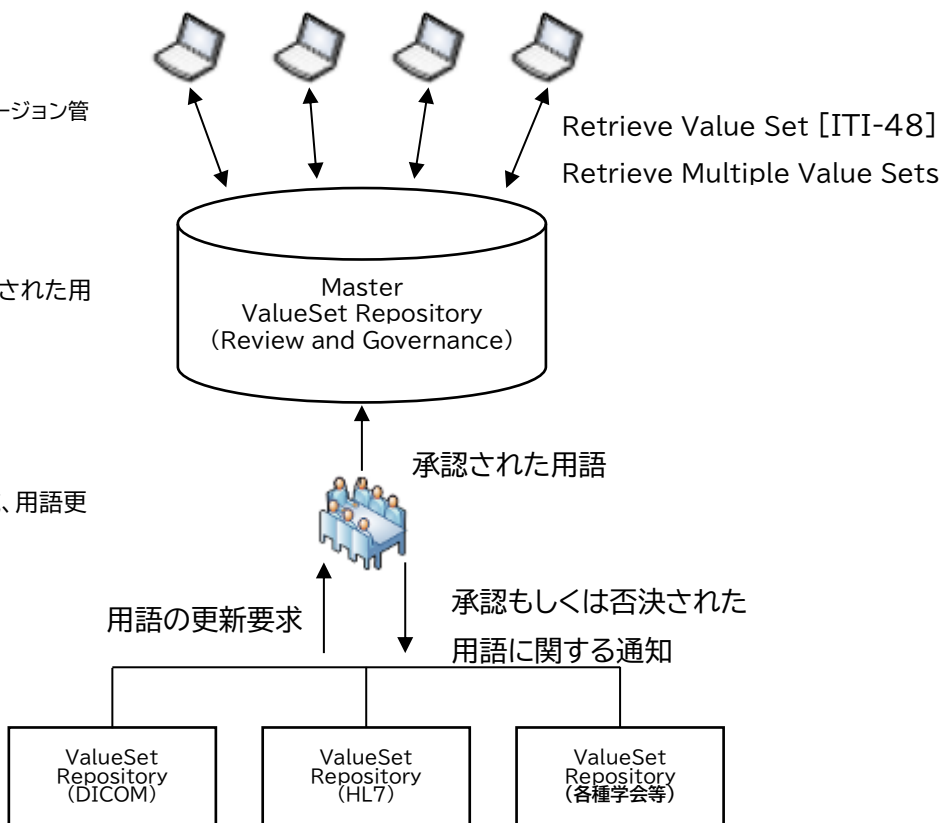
ージョン管

された用

、用語更

Retrieve Value Set [ITI-48]
Retrieve Multiple Value Sets

Master
ValueSet Repository
(Review and Governance)

承認された用語

用語の更新要求

承認もしくは否決された
用語に関する通知

ValueSet
Repository
(DICOM)

ValueSet
Repository
(HL7)

ValueSet
Repository
(各種学会等)